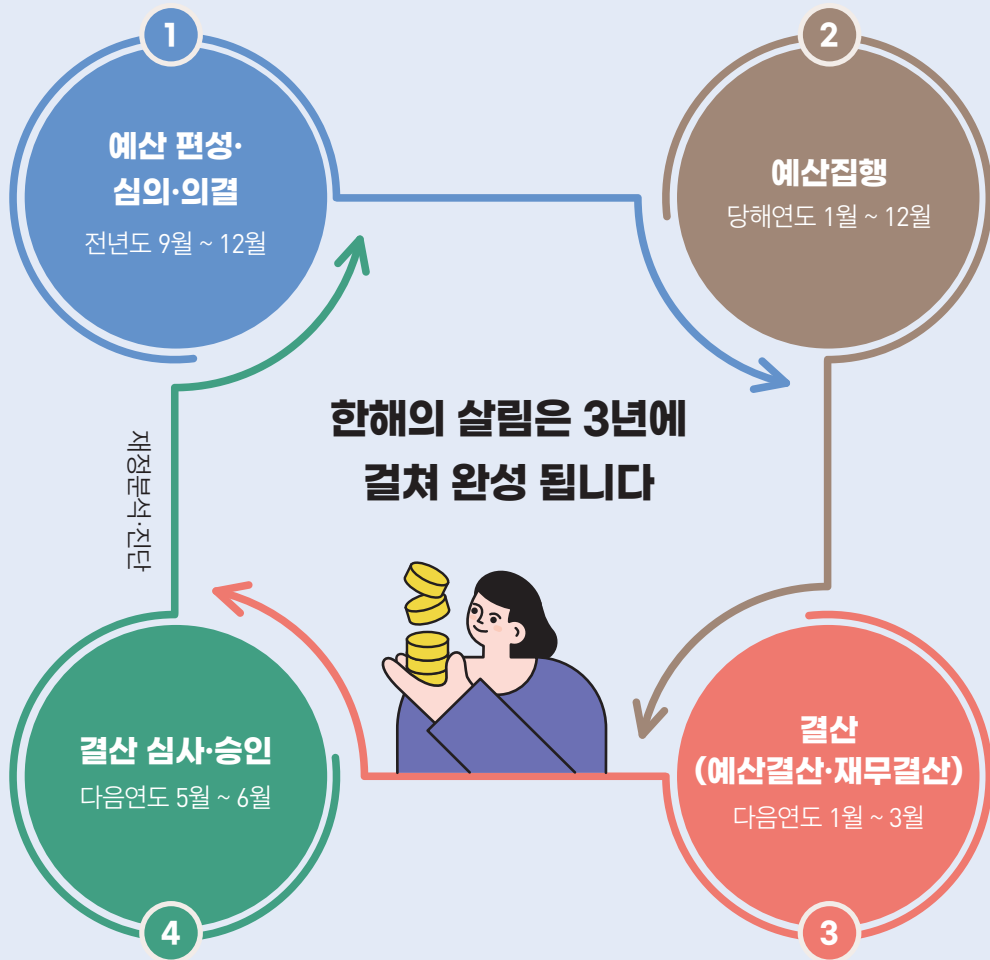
1

예산 편성·
심의·의결
전년도 9월 ~ 12월

2

예산집행
당해연도 1월 ~ 12월

한해의 살림은 3년에
걸쳐 완성 됩니다

재정분석·진단

결산 심사·승인
다음연도 5월 ~ 6월

4

결산
(예산결산·재무결산)
다음연도 1월 ~ 3월

3